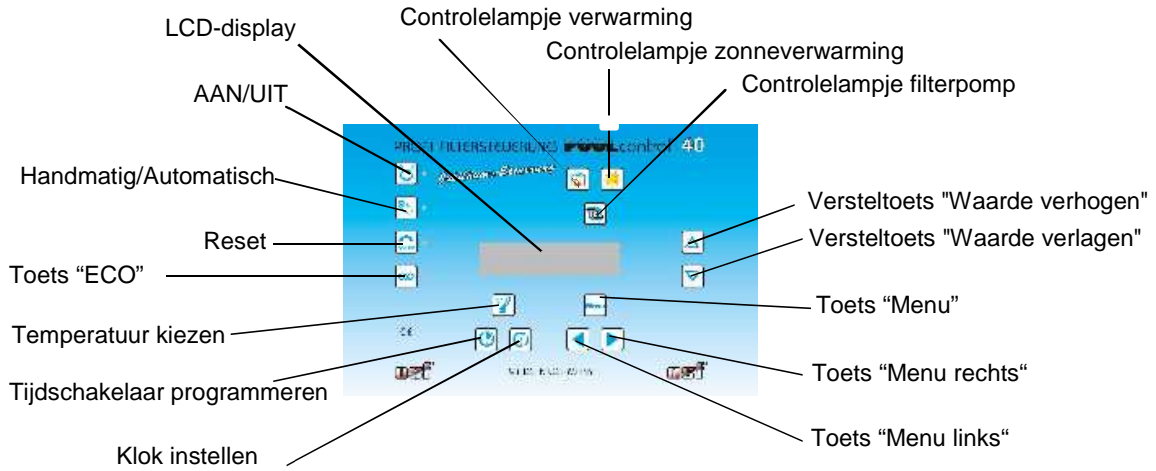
LCD-display

Controlelampje verwarming

Controlelampje zonneverwarming

Controlelampje filterpomp

AAN/UIT

Handmatig/Automatisch

Reset

Toets “ECO”

Temperatuur kiezen

Tijdschakelaar programmeren

Klok instellen

PROJECT FILTERSTEUERUNG POOLcontrol 40

Versteltoets "Waarde verhogen"

Versteltoets "Waarde verlagen"

Toets “Menu”

Toets “Menu rechts“

Toets “Menu links“

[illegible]

osf

osf